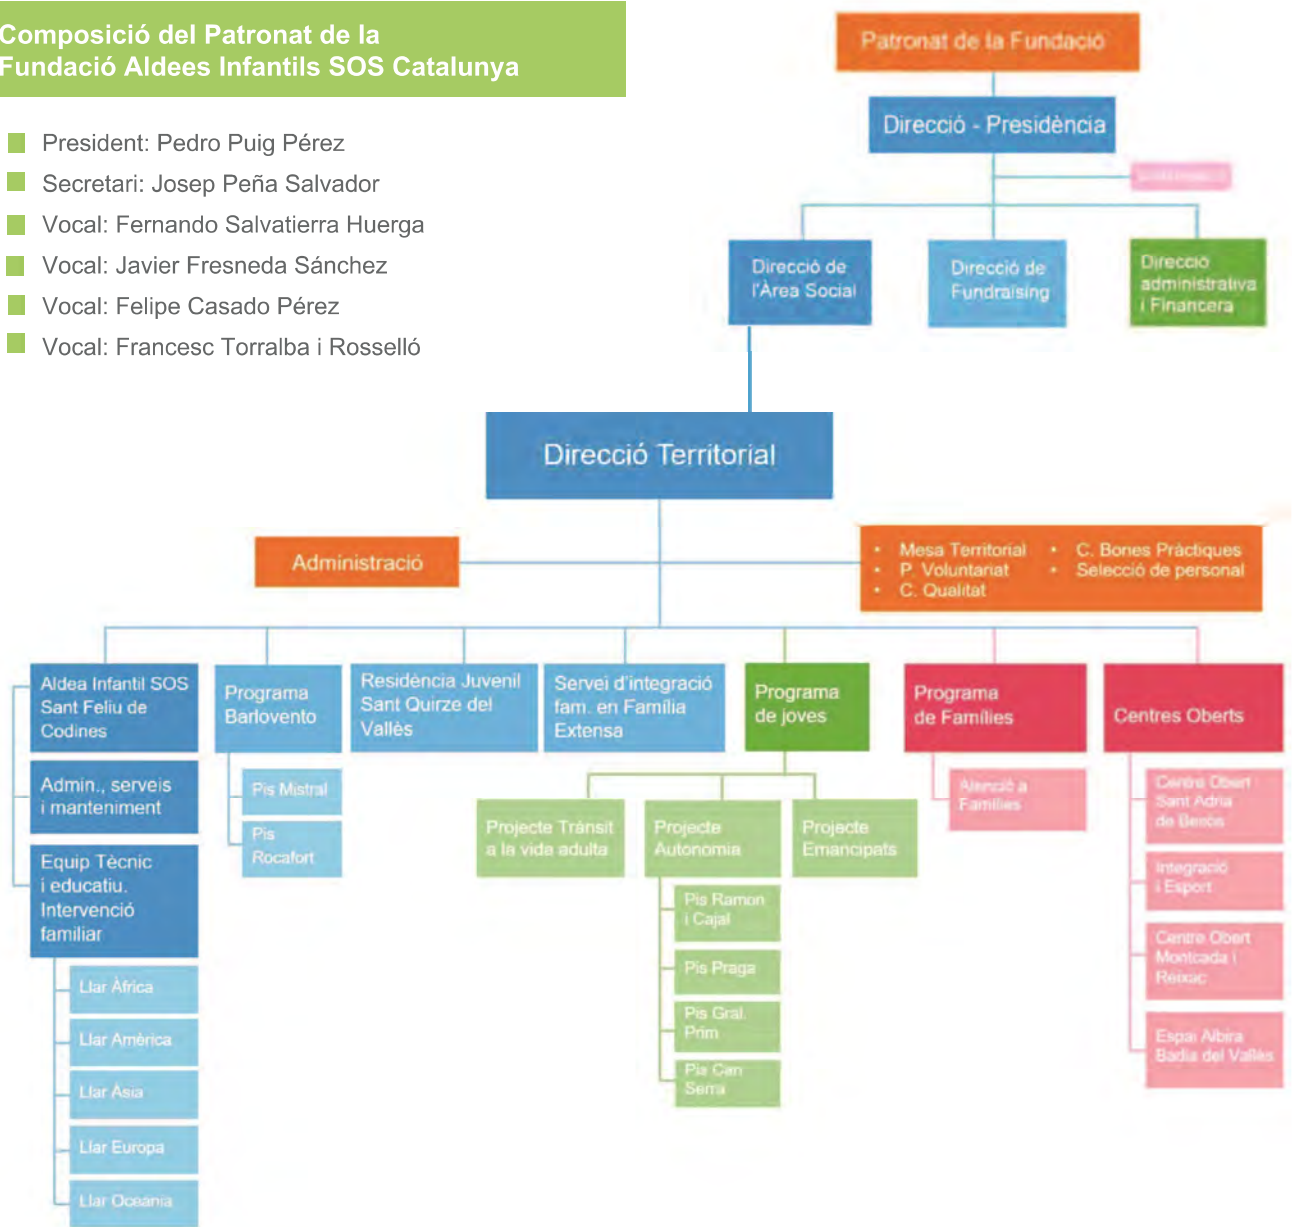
Composició del Patronat de la Fundació Aldees Infantils SOS Catalunya

President: Pedro Puig Pérez
Secretari: Josep Peña Salvador
Vocal: Fernando Salvatierra Huerga
Vocal: Javier Fresneda Sánchez
Vocal: Felipe Casado Pérez
Vocal: Francesc Torralba i Rosselló

Patronat de la Fundació

Direcció - Presidència

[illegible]

Direcció de l'Àrea Social

Direcció de Fundraising

Direcció administrativa i Financera

Direcció Territorial

Administració

• Mesa Territorial
• P. Voluntariat
• C. Qualitat
• C. Bones Pràctiques
• Selecció de personal

Aldea Infantil SOS Sant Feliu de Codines

Admin., serveis i manteniment

Equip Tècnic i educatiu. Intervenció familiar

Llar Àfrica

Llar Amèrica

Llar Àsia

Llar Europa

Llar Oceania

Programa Barlovento

Pis Mistral

Pis Rocafort

Residència Juvenil Sant Quirze del Vallès

Servei d'integració fam. en Família Extensa

Programa de joves

Projecte Trànsit a la vida adulta

Projecte Autonomia

Pis Ramon i Cajal

Pis Praga

Pis Gral. Prim

Pis Can Serra

Projecte Emancipats

Programa de Famílies

Atenció a Famílies

Centres Oberts

Centre Obert Sant Adrià de Besòs

Integració i Esport

Centre Obert Montcada i Reixac

Espai Albira Badia del Vallès